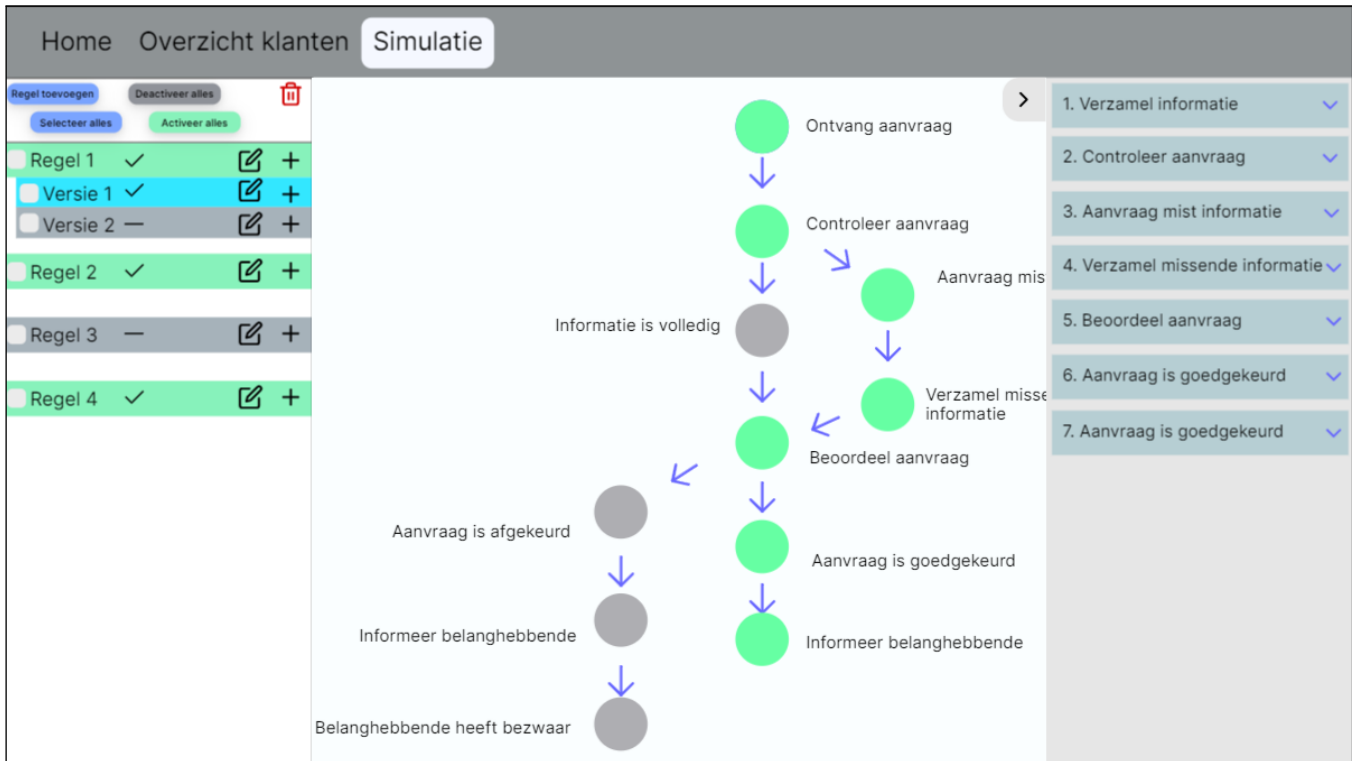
Home Overzicht klanten Simulatie

Regel toevoegen
Deactiveer alles
Selecteer alles
Activeer alles

Regel 1 ✓
Versie 1 ✓
Versie 2 —
Regel 2 ✓
Regel 3 —
Regel 4 ✓

Ontvang aanvraag
Controleer aanvraag
Aanvraag mis
Informatie is volledig
Verzamel misse informatie
Beoordeel aanvraag
Aanvraag is afgekeurd
Aanvraag is goedgekeurd
Informeer belanghebbende
Informeer belanghebbende
Belanghebbende heeft bezwaar

1. Verzamel informatie
2. Controleer aanvraag
3. Aanvraag mist informatie
4. Verzamel missende informatie
5. Beoordeel aanvraag
6. Aanvraag is goedgekeurd
7. Aanvraag is goedgekeurd